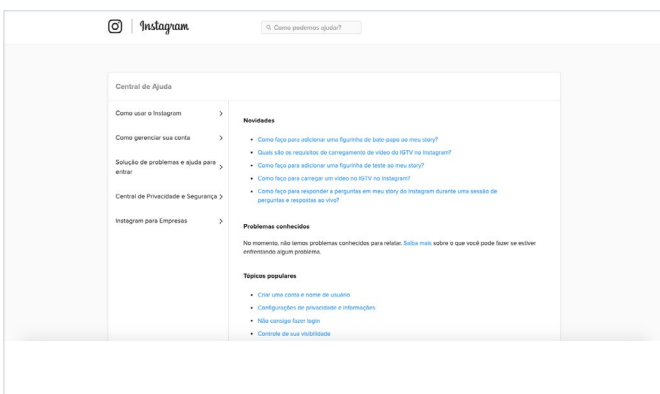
Instagram

Como podemos ajudar?

Central de Ajuda

Como usar o Instagram >

Como gerenciar sua conta >

Solução de problemas e ajuda para entrar >

Central de Privacidade e Segurança >

Instagram para Empresas >

Novidades

- Como faço para adicionar uma figurinha de bate-papo ao meu story?
- Quais são os requisitos de carregamento de vídeo do IGTV no Instagram?
- Como faço para adicionar uma figurinha de teste ao meu story?
- Como faço para carregar um vídeo no IGTV no Instagram?
- Como faço para responder a perguntas em meu story do Instagram durante uma sessão de perguntas e respostas ao vivo?

Problemas conhecidos

No momento, não temos problemas conhecidos para relatar. Saiba mais sobre o que você pode fazer se estiver enfrentando algum problema.

Tópicos populares

- Criar uma conta e nome de usuário
- Configurações de privacidade e informações
- Não consigo fazer login
- Controle de sua visibilidade